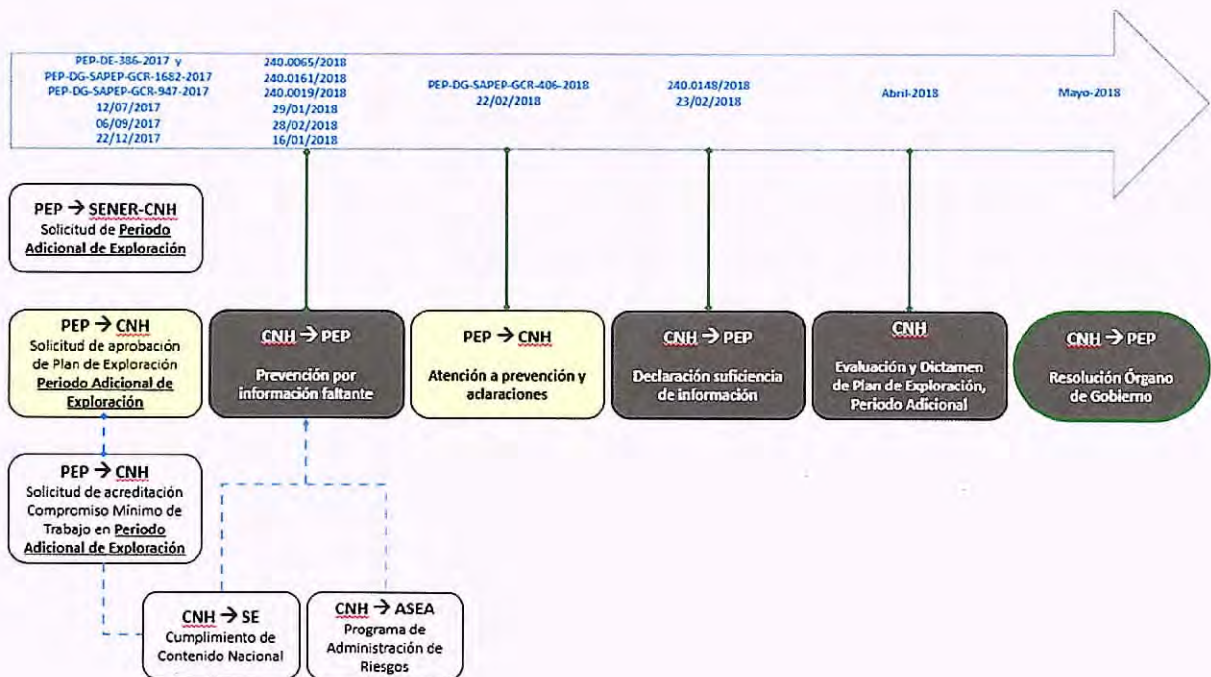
PEP-DE-386-2017 y
PEP-DG-SAPEP-GCR-1682-2017
PEP-DG-SAPEP-GCR-947-2017
12/07/2017
06/09/2017
22/12/2017

240.0065/2018
240.0161/2018
240.0019/2018
29/01/2018
28/02/2018
16/01/2018

PEP-DG-SAPEP-GCR-406-2018
22/02/2018

240.0148/2018
23/02/2018

Abril-2018

Mayo-2018

PEP → SENER-CNH
Solicitud de Periodo Adicional de Exploración

PEP → CNH
Solicitud de aprobación de Plan de Exploración Periodo Adicional de Exploración

CNH → PEP
Prevención por información faltante

PEP → CNH
Atención a prevención y aclaraciones

CNH → PEP
Declaración suficiencia de información

CNH
Evaluación y Dictamen de Plan de Exploración, Periodo Adicional

CNH → PEP
Resolución Órgano de Gobierno

PEP → CNH
Solicitud de acreditación Compromiso Mínimo de Trabajo en Periodo Adicional de Exploración

CNH → SE
Cumplimiento de Contenido Nacional

CNH → ASEA
Programa de Administración de Riesgos